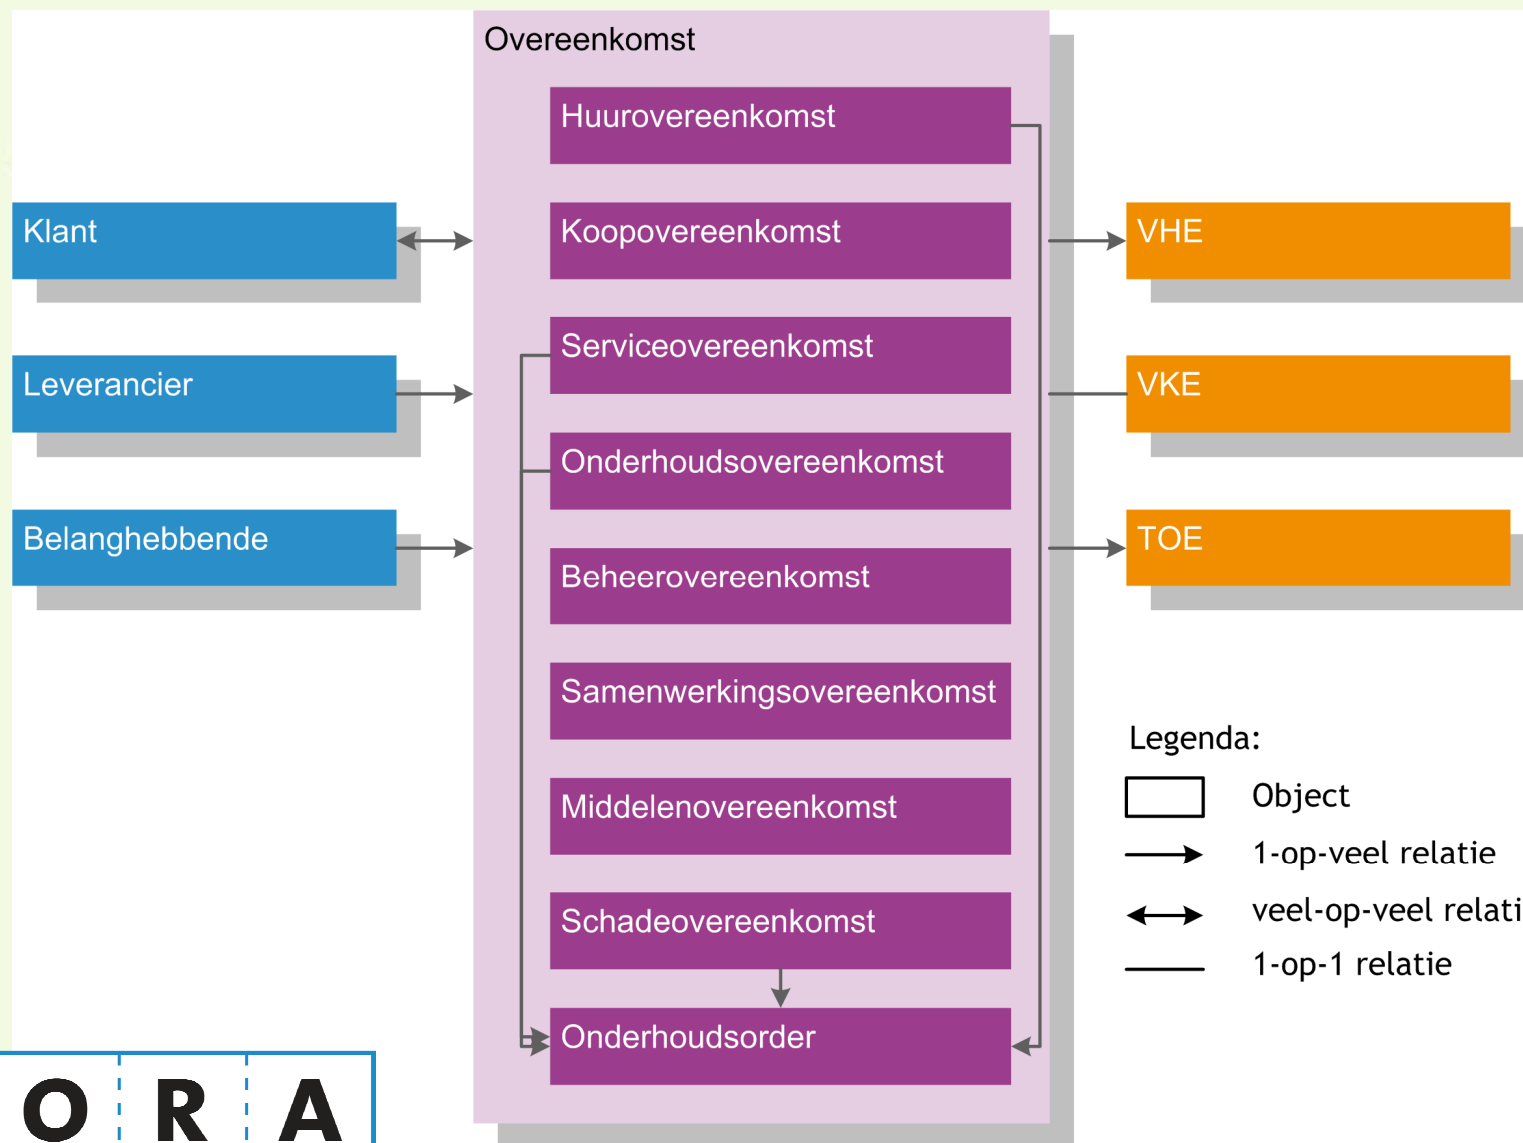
Overeenkomst

Huurovereenkomst

Koopovereenkomst

Serviceovereenkomst

Onderhoudsovereenkomst

Beheerovereenkomst

Samenwerkingsovereenkomst

Middelenovereenkomst

Schadeovereenkomst

Onderhoudsorder

Klant

Leverancier

Belanghebbende

VHE

VKE

TOE

Legenda:

Object

1-op-veel relatie

veel-op-veel relati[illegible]

1-op-1 relatie

O R A